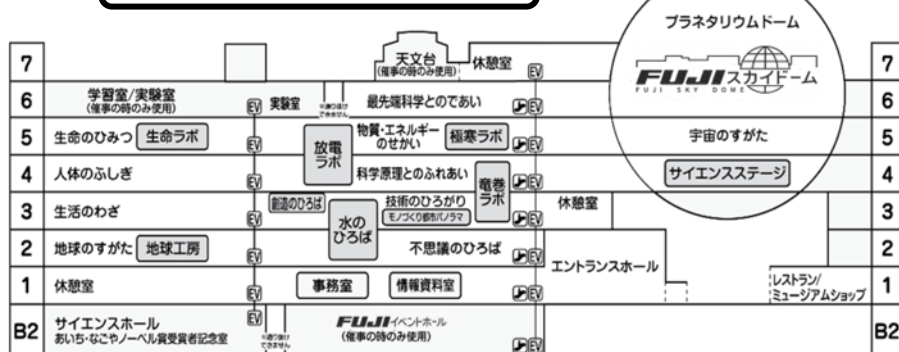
プラネタリウムドーム

7
天文台
(催事の時のみ使用)
休憩室
EV
7

6
学習室/実験室
(催事の時のみ使用)
EV
実験室
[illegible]
最先端科学とのであい
EV
FUJI スカイドーム
FUJI SKY DOME
6

5
生命のひみつ
生命ラボ
EV
放電ラボ
物質・エネルギーのせかい
極寒ラボ
EV
宇宙のすがた
5

4
人体のふしぎ
EV
科学原理とのふれあい
竜巻ラボ
EV
サイエンスステージ
4

3
生活のわざ
創造のひろば
水のひろば
技術のひろがり
モノづくり都市パノラマ
EV
休憩室
3

2
地球のすがた
地球工房
EV
不思議のひろば
EV
2

1
休憩室
EV
事務室
情報資料室
EV
エントランスホール
レストラン/ミュージアムショップ
1

B2
サイエンスホール
あいち・なごやノーベル賞受賞者記念室
EV
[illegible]
FUJI イベントホール
(催事の時のみ使用)
EV
B2